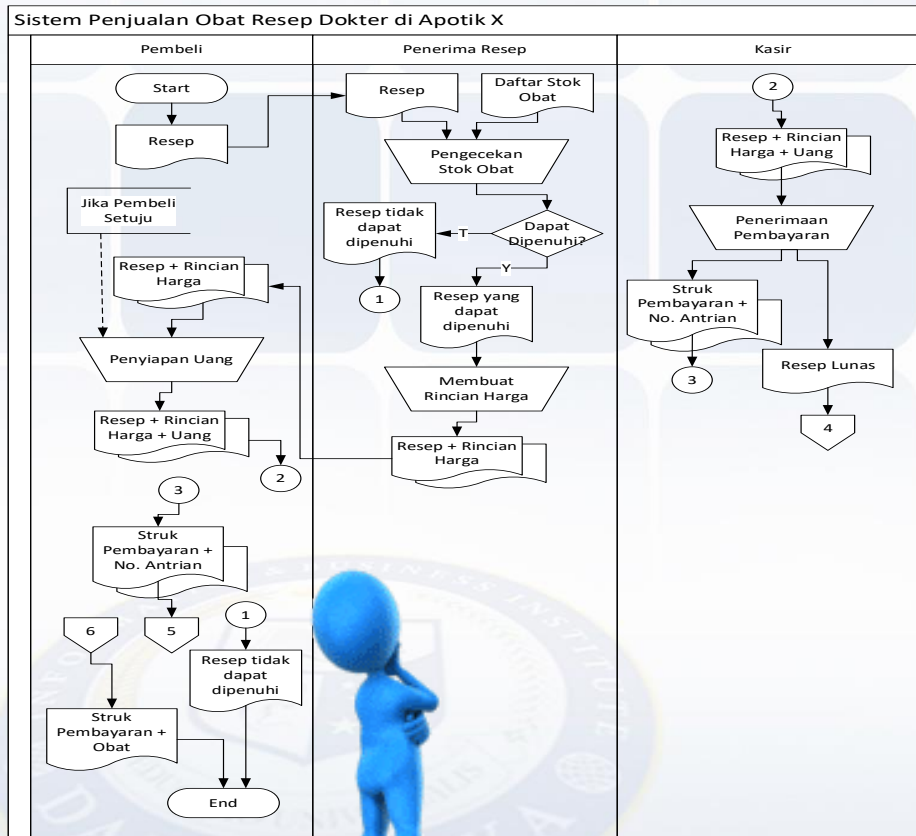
Sistem Penjualan Obat Resep Dokter di Apotik X

Pembeli

Start

Resep

Jika Pembeli Setuju

Resep + Rincian Harga

Penyiapan Uang

Resep + Rincian Harga + Uang

2

3

Struk Pembayaran + No. Antrian

6

5

1

Resep tidak dapat dipenuhi

Struk Pembayaran + Obat

End

Penerima Resep

Resep

Daftar Stok Obat

Pengecekan Stok Obat

Dapat Dipenuhi?

T

Resep tidak dapat dipenuhi

1

Y

Resep yang dapat dipenuhi

Membuat Rincian Harga

Resep + Rincian Harga

Kasir

2

Resep + Rincian Harga + Uang

Penerimaan Pembayaran

Struk Pembayaran + No. Antrian

3

Resep Lunas

4